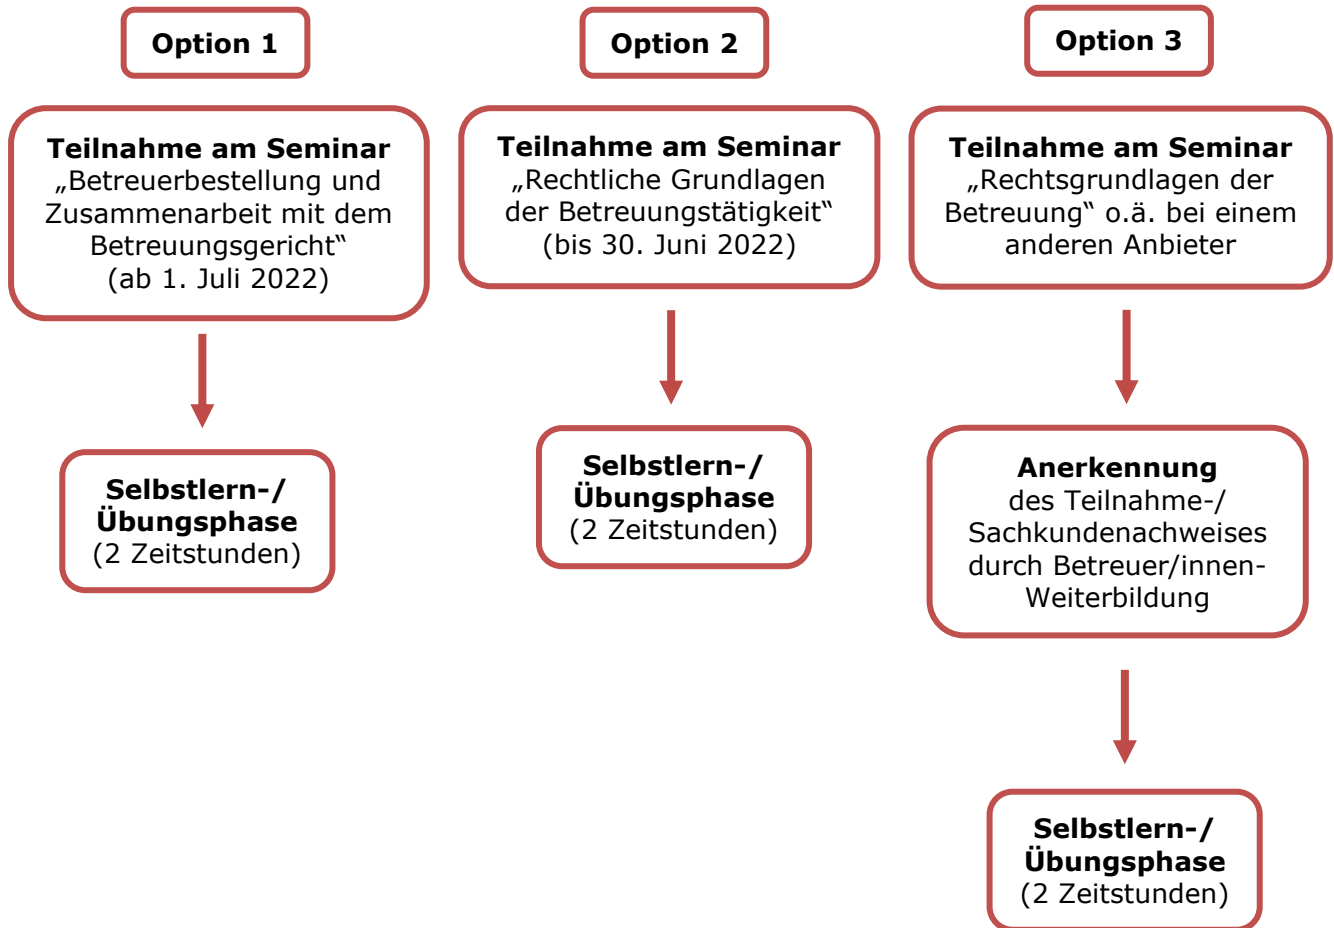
Option 1

Teilnahme am Seminar
„Betreuerbestellung und Zusammenarbeit mit dem Betreuungsgericht“
(ab 1. Juli 2022)

Selbstlern-/
Übungsphase
(2 Zeitstunden)

Option 2

Teilnahme am Seminar
„Rechtliche Grundlagen der Betreuungstätigkeit“
(bis 30. Juni 2022)

Selbstlern-/
Übungsphase
(2 Zeitstunden)

Option 3

Teilnahme am Seminar
„Rechtsgrundlagen der Betreuung“ o.ä. bei einem anderen Anbieter

Anerkennung
des Teilnahme-/
Sachkundenachweises durch Betreuer/innen-Weiterbildung

Selbstlern-/
Übungsphase
(2 Zeitstunden)